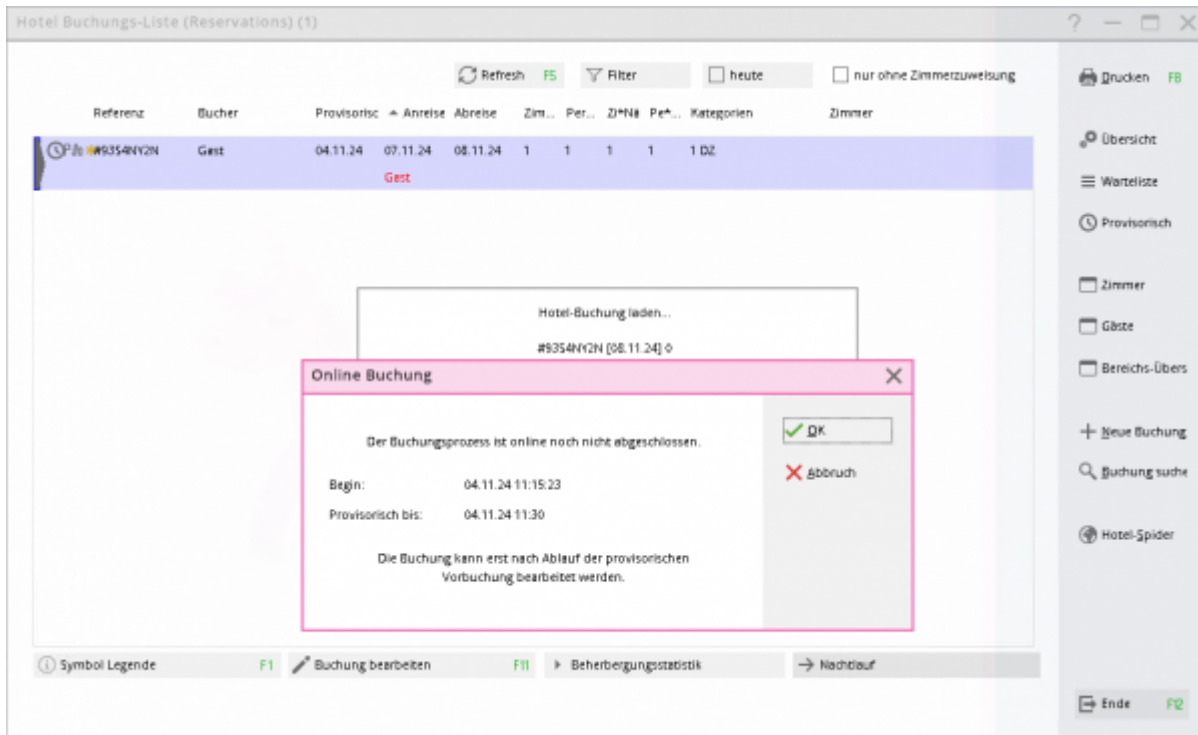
Hotel Buchungs-Liste (Reservations) (1)

? — □ ×

Refresh F5 | Filter | heute | nur ohne Zimmerzuweisung

| Referenz | Bucher | Provisorisc | Anreise | Abreise | Zim... | Per... | Zi*Nä | Pe*... | Kategorien | Zimmer |
|---|---|---|---|---|---|---|---|---|---|---|
| #9354NY2N | Gast | 04.11.24 | 07.11.24 Gast | 08.11.24 | 1 | 1 | 1 | 1 | 1 DZ | |

Hotel-Buchung laden...

#9354NY2N [08.11.24] 0

Online Buchung

Der Buchungsprozess ist online noch nicht abgeschlossen.

Begin: 04.11.24 11:15:23

Provisorisch bis: 04.11.24 11:30

Die Buchung kann erst nach Ablauf der provisorischen Vorbuchung bearbeitet werden.

OK

Abbruch

Drucken F8

Übersicht

Warteliste

Provisorisch

Zimmer

Gäste

Bereichs-Übers

Neue Buchung

Buchung suche

Hotel-Spider

Symbol Legende F1

Buchung bearbeiten F11

Beherbergungsstatistik

Nachtlauf

Ende F12